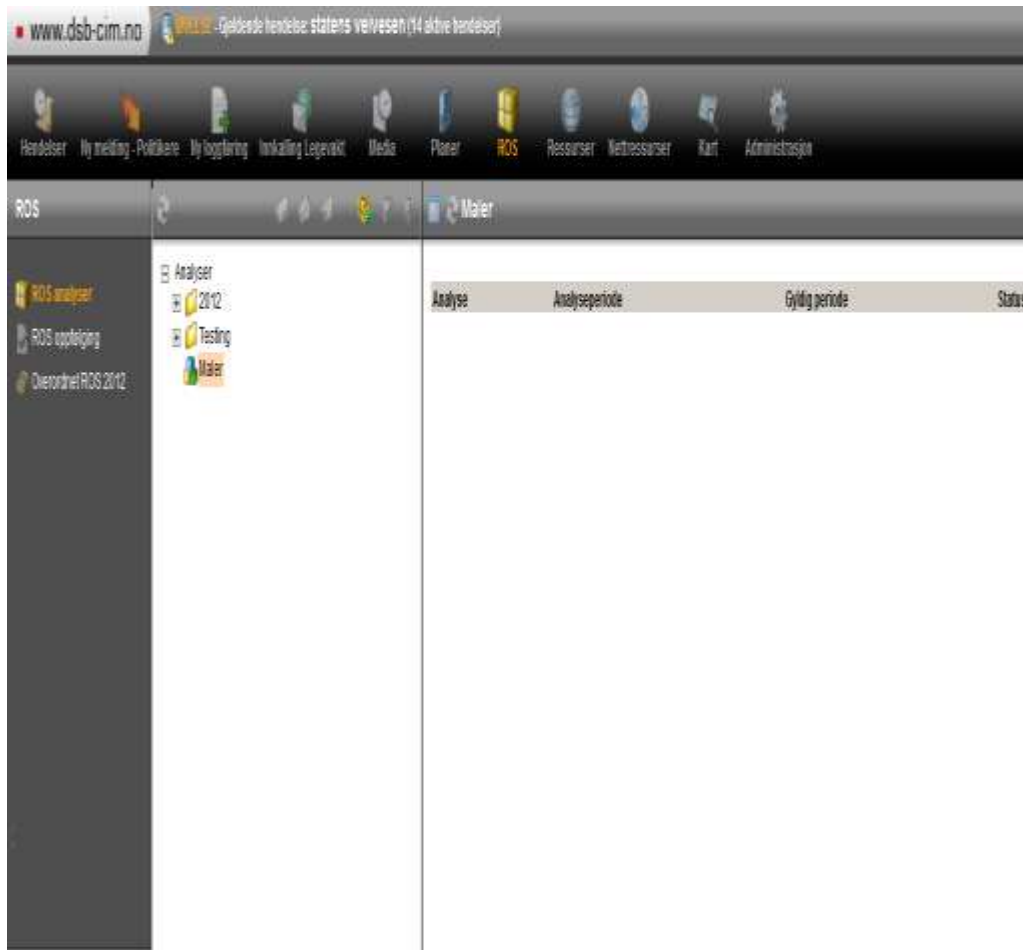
www.dsb-cim.no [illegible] - Gjeldende hendelse: statens vervesen (14 aktive hendelser)

Hendelser Ny melding - Politikere Ny loggføring Innkalling Legevakt Media Planer ROS Ressurser Nettressurser Kart Administrasjon

ROS

Maler

ROS analyser
ROS oppfølging
Overordnet ROS 2012

Analyser
2012
Testing
Maler

| Analyse | Analyseperiode | Gyldig periode | Status |
|---|---|---|---|